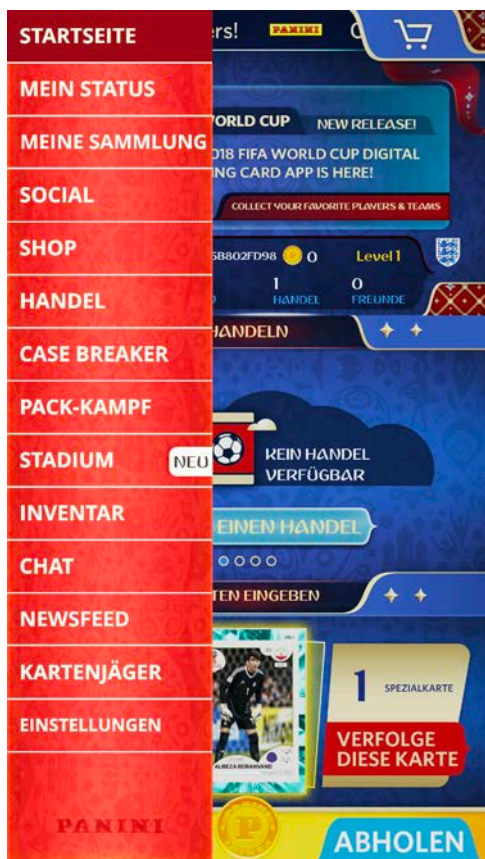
STARTSEITE
MEIN STATUS
MEINE SAMMLUNG
SOCIAL
SHOP
HANDEL
CASE BREAKER
PACK-KAMPF
STADIUM NEU
INVENTAR
CHAT
NEWSFEED
KARTENJÄGER
EINSTELLUNGEN
PANINI

rs! PANINI C

ORLD CUP NEW RELEASE!
018 FIFA WORLD CUP DIGITAL NG CARD APP IS HERE!
COLLECT YOUR FAVORITE PLAYERS & TEAMS

5B802FD98 0 Level 1
1 HANDEL 0 FREUNDE

HANDELN

KEIN HANDEL VERFÜGBAR

EINEN HANDEL

TEN EINGEBEN

ALIREZA BEIRANVAND
1 SPEZIALKARTE
VERFOLGE DIESE KARTE

P
ABHOLEN